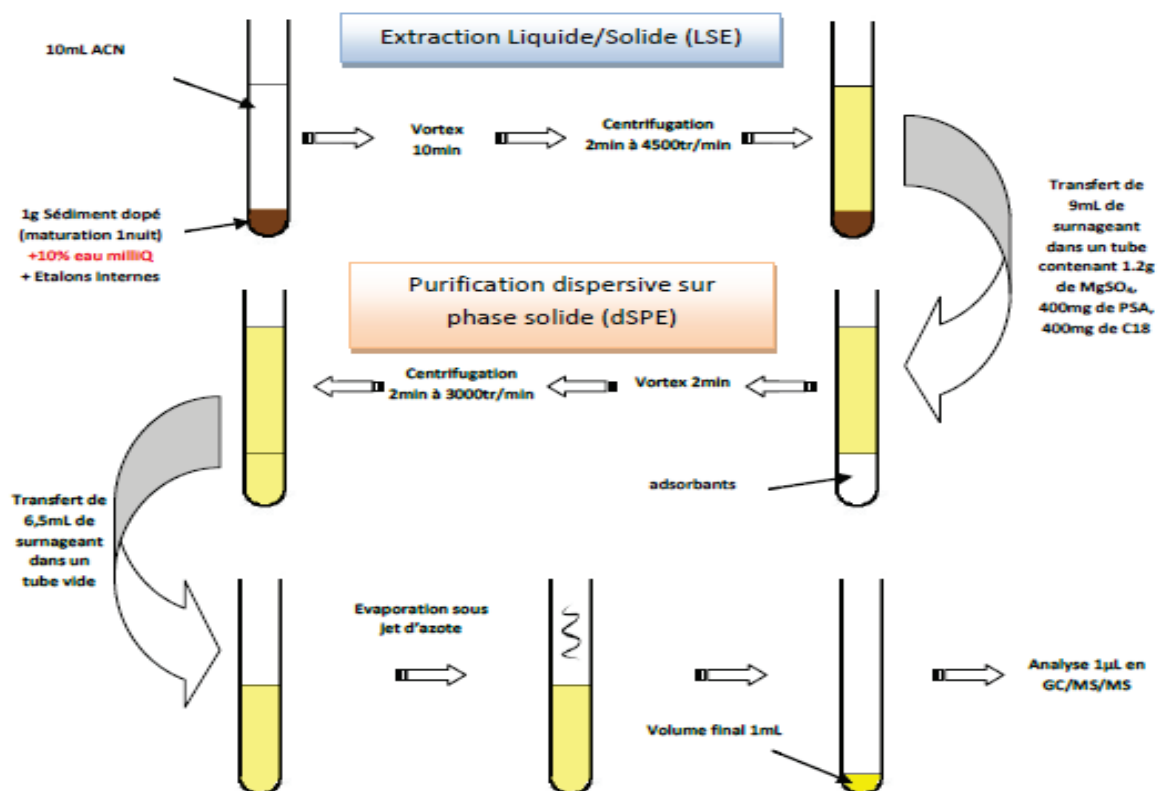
10mL ACN

Extraction Liquide/Solide (LSE)

Vortex 10min

Centrifugation 2min à 4500tr/min

1g Sédiment dopé (maturation 1nuit) +10% eau milliQ + Etalons internes

Transfert de 9mL de surnageant dans un tube contenant 1.2g de $MgSO_4$, 400mg de PSA, 400mg de C18

Purification dispersive sur phase solide (dSPE)

Centrifugation 2min à 3000tr/min

Vortex 2min

adsorbants

Transfert de 6,5mL de surnageant dans un tube vide

Evaporation sous jet d'azote

Volume final 1mL

Analyse 1µL en GC/MS/MS